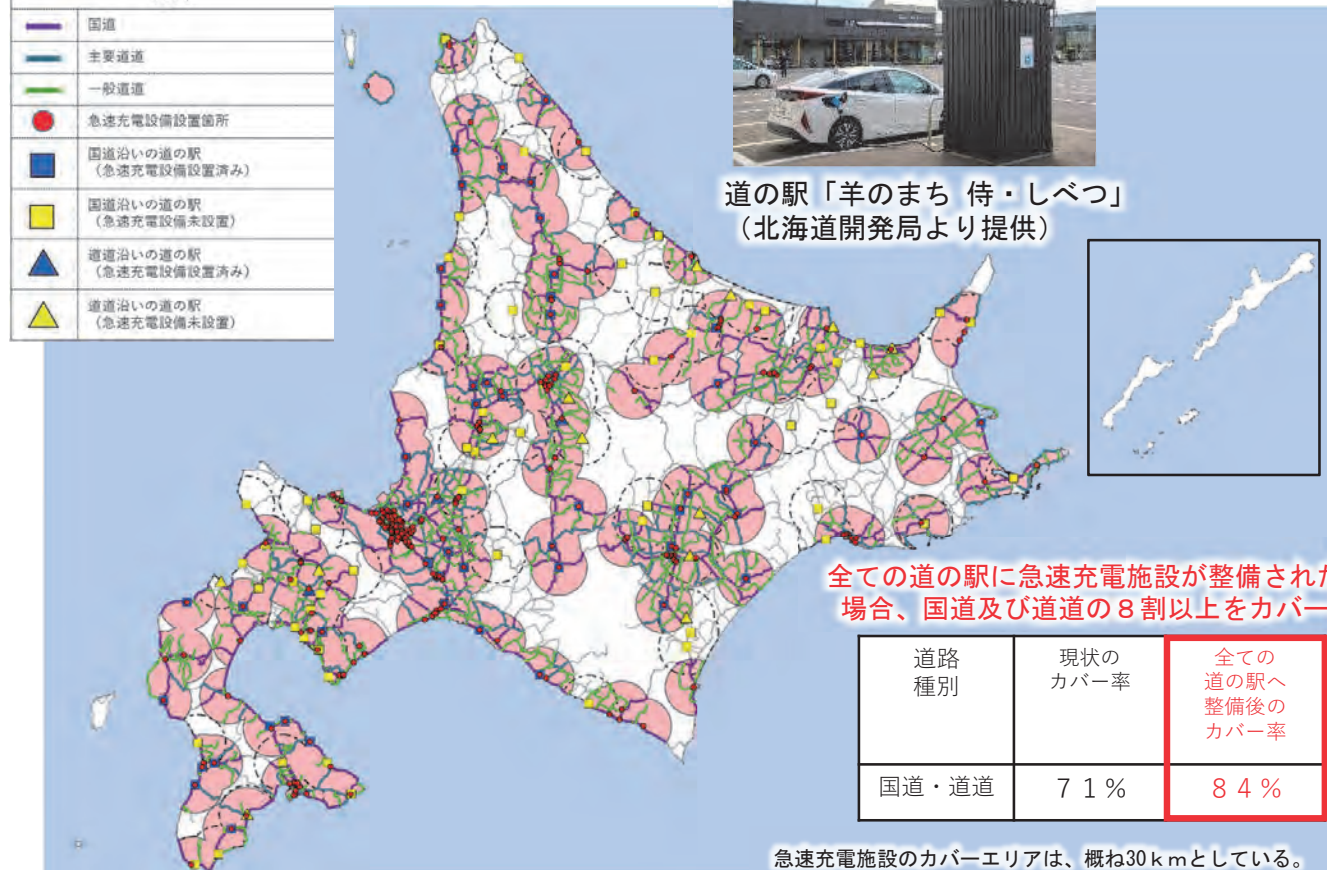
国道
主要道道
一般道道
急速充電設備設置箇所
国道沿いの道の駅（急速充電設備設置済み）
国道沿いの道の駅（急速充電設備未設置）
道道沿いの道の駅（急速充電設備設置済み）
道道沿いの道の駅（急速充電設備未設置）

道の駅「羊のまち 侍・しべつ」（北海道開発局より提供）

全ての道の駅に急速充電施設が整備された場合、国道及び道道の８割以上をカバー

| 道路種別 | 現状のカバー率 | 全ての道の駅へ整備後のカバー率 |
|---|---|---|
| 国道・道道 | ７１％ | ８４％ |

急速充電施設のカバーエリアは、概ね30ｋｍとしている。